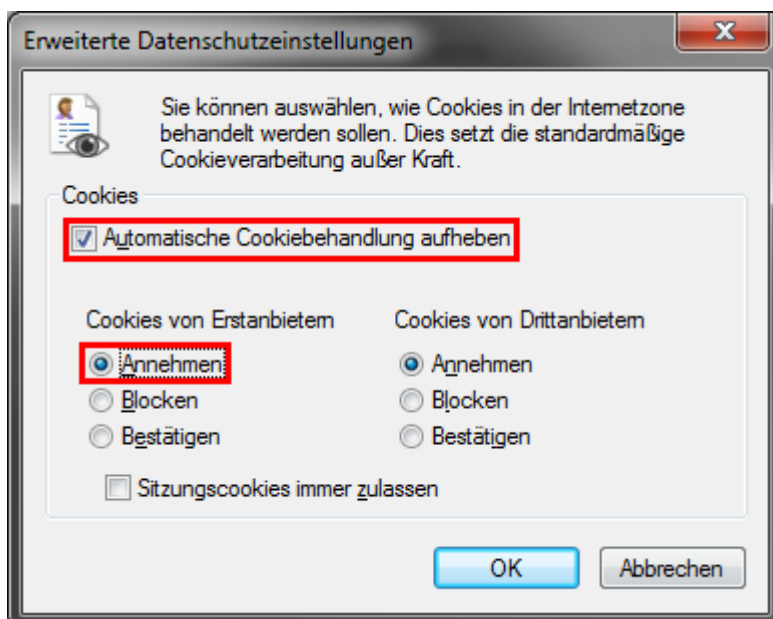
Erweiterte Datenschutzeinstellungen

Sie können auswählen, wie Cookies in der Internetzone behandelt werden sollen. Dies setzt die standardmäßige Cookieverarbeitung außer Kraft.

Cookies

Automatische Cookiebehandlung aufheben

Cookies von Erstanbietern

Annehmen
Blocken
Bestätigen

Cookies von Drittanbietern

Annehmen
Blocken
Bestätigen

Sitzungscookies immer zulassen

OK
Abbrechen